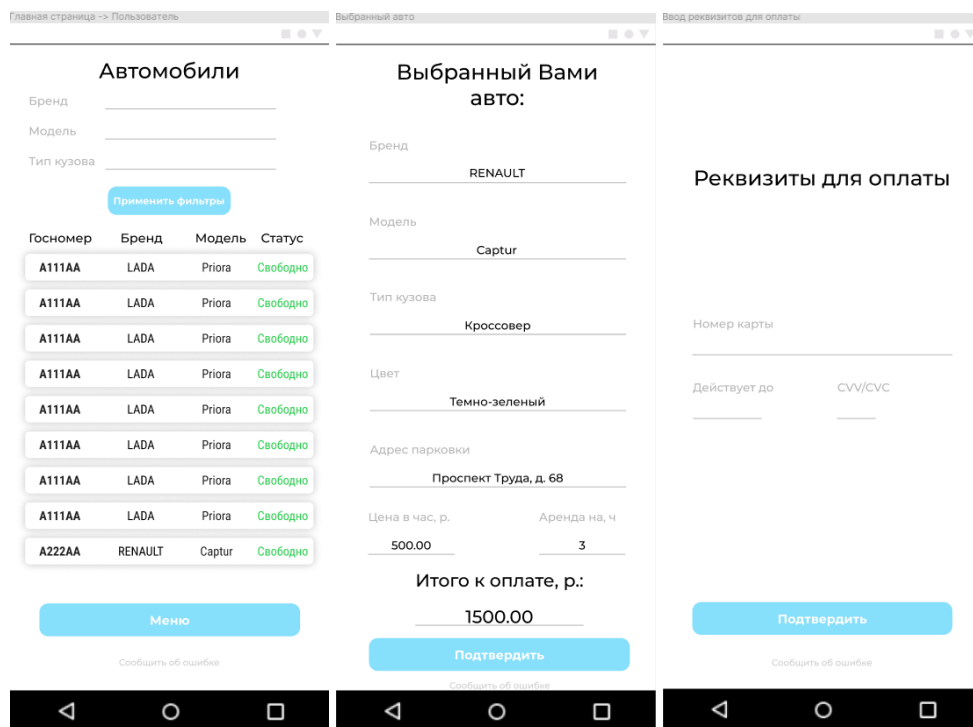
Главная страница -> Пользователь

Автомобили

Бренд

Модель

Тип кузова

Применить фильтры

| Госномер | Бренд | Модель | Статус |
|---|---|---|---|
| A111AA | LADA | Priora | Свободно |
| A111AA | LADA | Priora | Свободно |
| A111AA | LADA | Priora | Свободно |
| A111AA | LADA | Priora | Свободно |
| A111AA | LADA | Priora | Свободно |
| A111AA | LADA | Priora | Свободно |
| A111AA | LADA | Priora | Свободно |
| A111AA | LADA | Priora | Свободно |
| A222AA | RENAULT | Captur | Свободно |

Меню

Сообщить об ошибке

Выбранный авто

Выбранный Вами авто:

Бренд
RENAULT

Модель
Captur

Тип кузова
Кроссовер

Цвет
Темно-зеленый

Адрес парковки
Проспект Труда, д. 68

Цена в час, р.
500.00

Аренда на, ч
3

Итого к оплате, р.:
1500.00

Подтвердить

Сообщить об ошибке

Ввод реквизитов для оплаты

Реквизиты для оплаты

Номер карты

Действует до

CVV/CVC

Подтвердить

Сообщить об ошибке